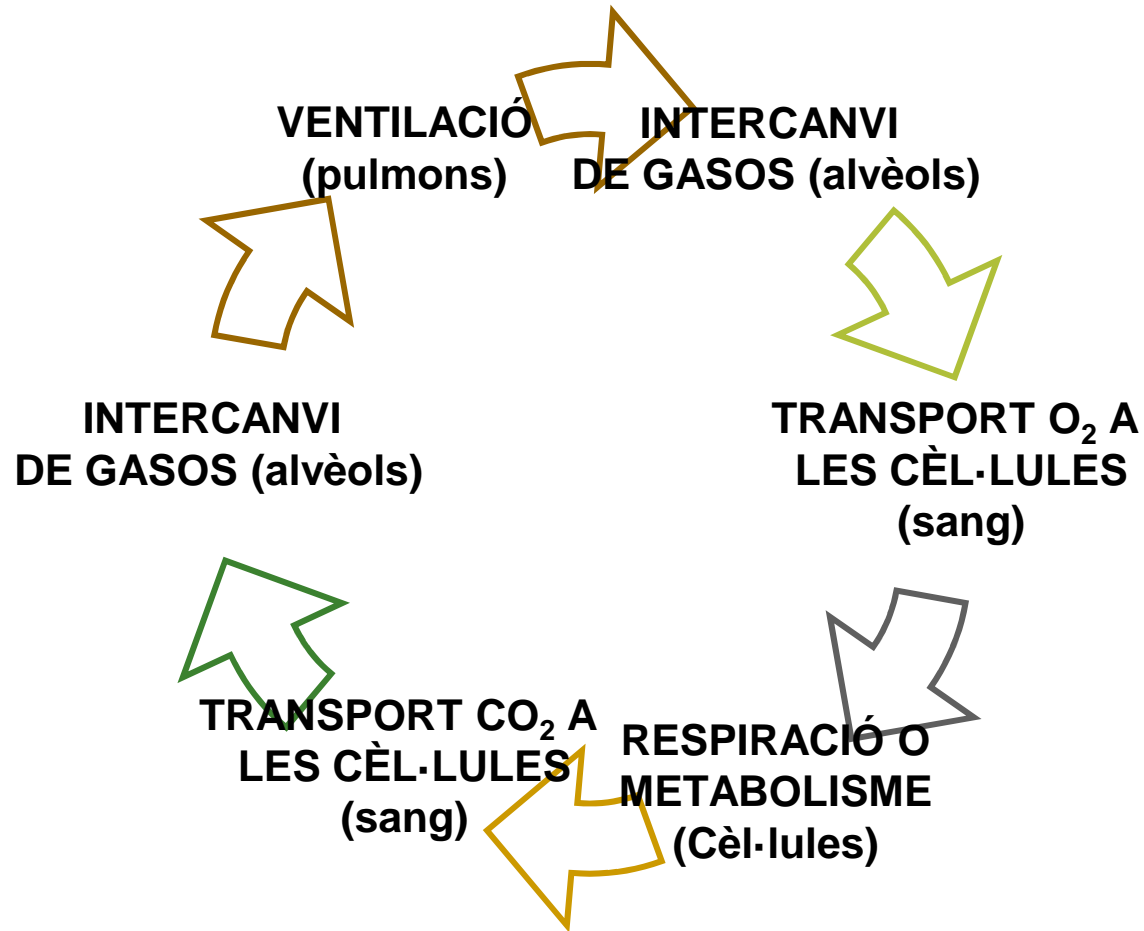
VENTILACIÓ
(pulmons)

INTERCANVI
DE GASOS (alvèols)

TRANSPORT $O_2$ A
LES CÈL·LULES
(sang)

RESPIRACIÓ O
METABOLISME
(Cèl·lules)

TRANSPORT $CO_2$ A
LES CÈL·LULES
(sang)

INTERCANVI
DE GASOS (alvèols)